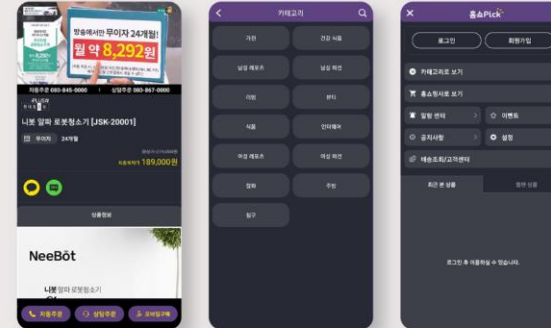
방송에서만 무이자 24개월!
월 약 8,292원
자동주문 080-845-0000
상담주문 080-867-0000
니봇 알파 로봇청소기 [JSK-20001]
무이자 24개월
189,000원
상품정보
NeeBot
니봇 알파 로봇청소기
자동주문
상담주문
모바일구매

카테고리
가전
건강 식품
남성 레포츠
남성 패션
이벤
뷰티
식품
인테리어
여성 레포츠
여성 패션
잡화
주방
침구

홈쇼Pick
로그인
회원가입
카테고리로 보기
홈쇼핑사로 보기
알림 센터
이벤트
공지사항
설정
배송조회/고객센터
최근 본 상품
찜한 상품
로그인 후 이용하실 수 있습니다.